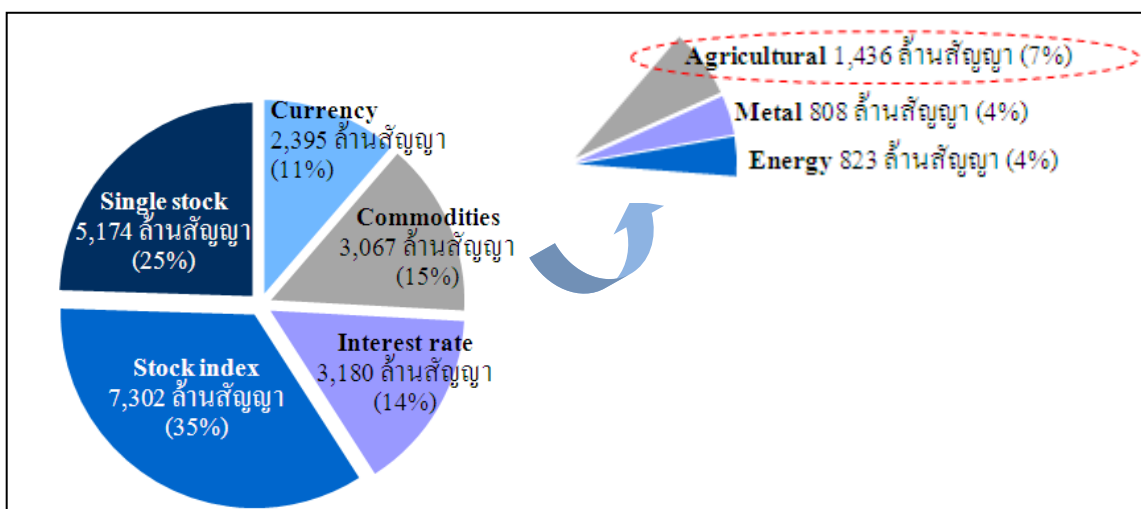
Agricultural 1,436 ล้านสัญญา (7%)

Metal 808 ล้านสัญญา (4%)

Energy 823 ล้านสัญญา (4%)

Currency
2,395 ล้านสัญญา
(11%)

Single stock
5,174 ล้านสัญญา
(25%)

Commodities
3,067 ล้านสัญญา
(15%)

Interest rate
3,180 ล้านสัญญา
(14%)

Stock index
7,302 ล้านสัญญา
(35%)